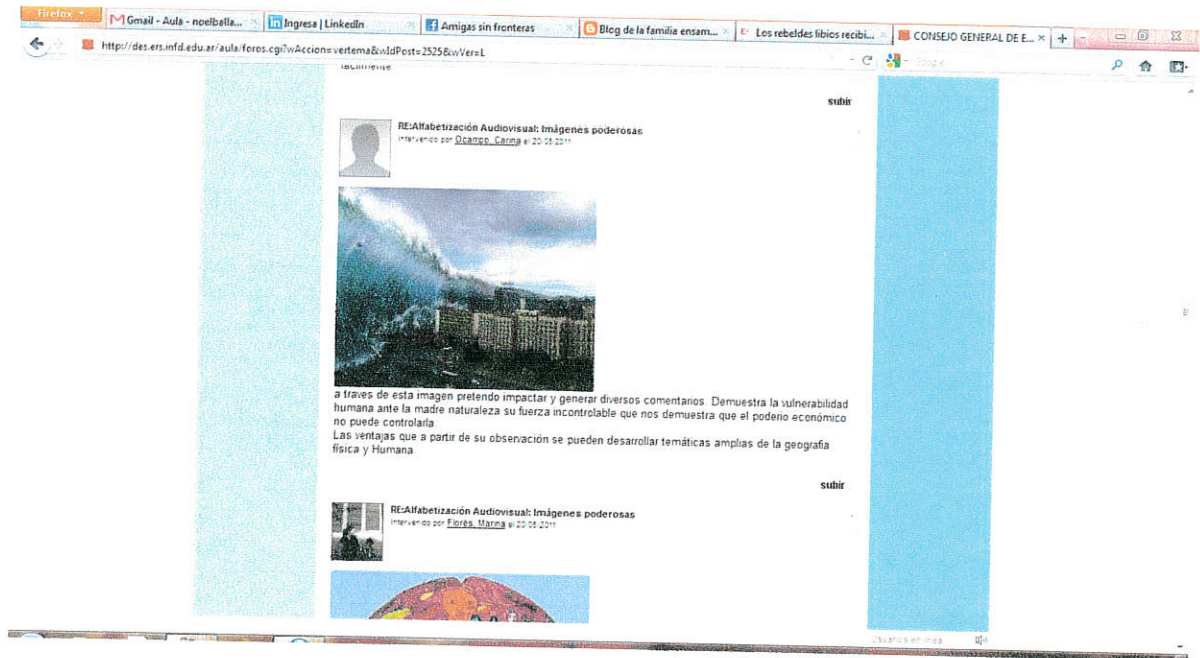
Firefox
Gmail - Aula - noelballa...
Ingresa | LinkedIn
Amigas sin fronteras
Blog de la familia ensam...
Los rebeldes libios recibi...
CONSEJO GENERAL DE E...

http://des.ers.infd.edu.ar/aula/foros.cgi?wAccion=vertema&wIdPost=2525&wVer=L

Google

facilmente

subir

RE:Alfabetización Audiovisual: Imágenes poderosas
Intervenido por Ocampo, Carina el 20/05/2011

a traves de esta imagen pretendo impactar y generar diversos comentarios. Demuestra la vulnerabilidad humana ante la madre naturaleza su fuerza incontrolable que nos demuestra que el poderio económico no puede controlarla.
Las ventajas que a partir de su observación se pueden desarrollar temáticas amplias de la geografía física y Humana

subir

RE:Alfabetización Audiovisual: Imágenes poderosas
Intervenido por Florés, Marina el 20/05/2011

Usuarios en línea